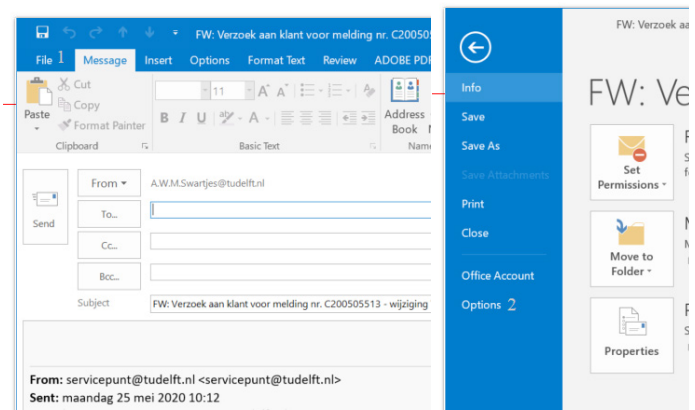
FW: Verzoek aan klant voor melding nr. C200505

File 1 Message Insert Options Format Text Review ADOBE PDF

Cut
Copy
Paste
Format Painter
Clipboard

11
Basic Text

Address Book
Nam

Send

From ▾ A.W.M.Swartjes@tudelft.nl

To...

Cc...

Bcc...

Subject FW: Verzoek aan klant voor melding nr. C200505513 - wijziging

From: servicepunt@tudelft.nl <servicepunt@tudelft.nl>
Sent: maandag 25 mei 2020 10:12

FW: Verzoek a

Info
Save
Save As
Save Attachments
Print
Close
Office Account
Options 2

FW: Ve

Set Permissions ▾

Move to Folder ▾

Properties